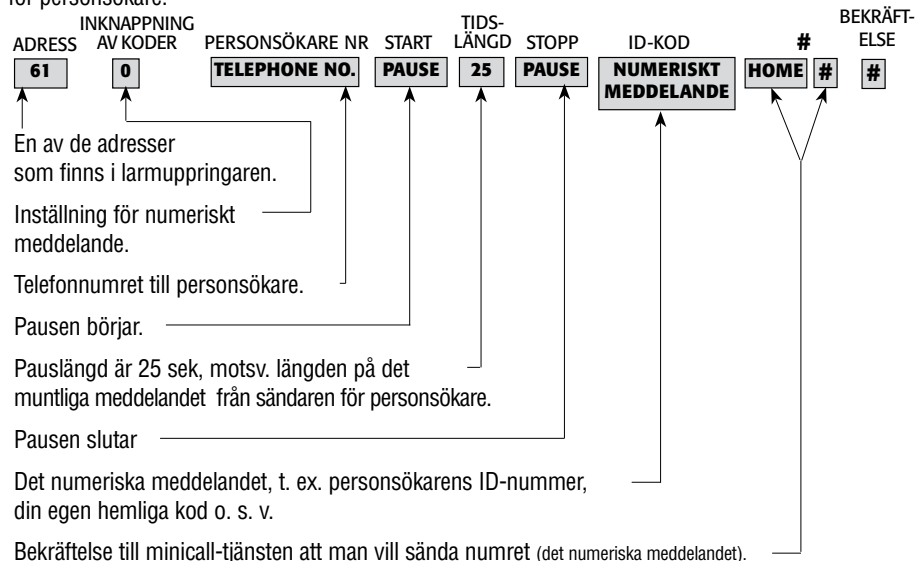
för personsökare:

ADRESS
61

INKNAPPNING AV KODER
0

PERSONSÖKARE NR
TELEPHONE NO.

START
PAUSE

TIDS-LÄNGD
25

STOPP
PAUSE

ID-KOD
NUMERISKT MEDDELANDE

#
HOME #

BEKRÄFT-ELSE
#

En av de adresser som finns i larmuppringaren.

Inställning för numeriskt meddelande.

Telefonnumret till personsökare.

Pausen börjar.

Pauslängd är 25 sek, motsv. längden på det muntliga meddelandet från sändaren för personsökare.

Pausen slutar

Det numeriska meddelandet, t. ex. personsökarens ID-nummer, din egen hemliga kod o. s. v.

Bekräftelse till minicall-tjänsten att man vill sända numret (det numeriska meddelandet).